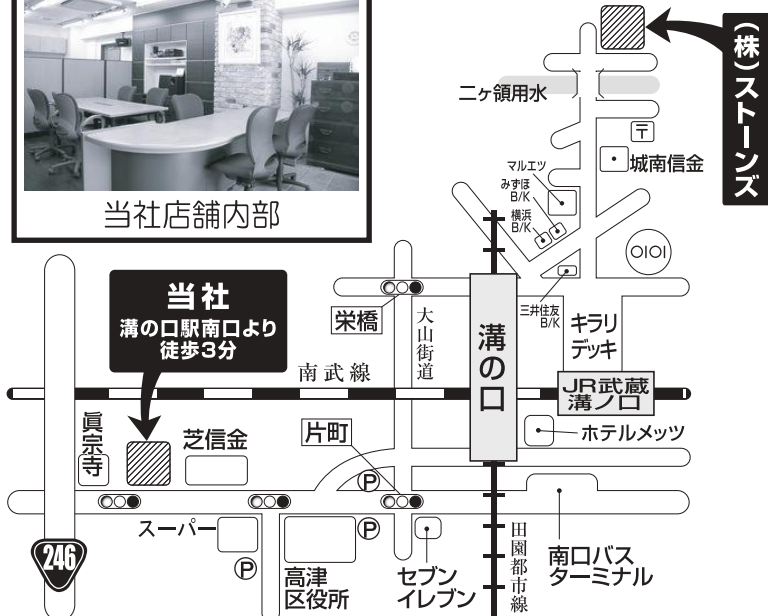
当社店舗内部

(株)ストーンズ

二ヶ領用水

〒

城南信金

マルエツ

みずほ B/K

横浜 B/K

OIOI

三井住友 B/K

キラリ デッキ

当社
溝の口駅南口より
徒歩3分

栄橋

大山街道

溝の口

南武線

JR武蔵溝ノ口

眞宗寺

芝信金

片町

ホテルメッツ

P

P

P

スーパー

246

高津区役所

セブンイレブン

田園都市線

南口バスターミナル